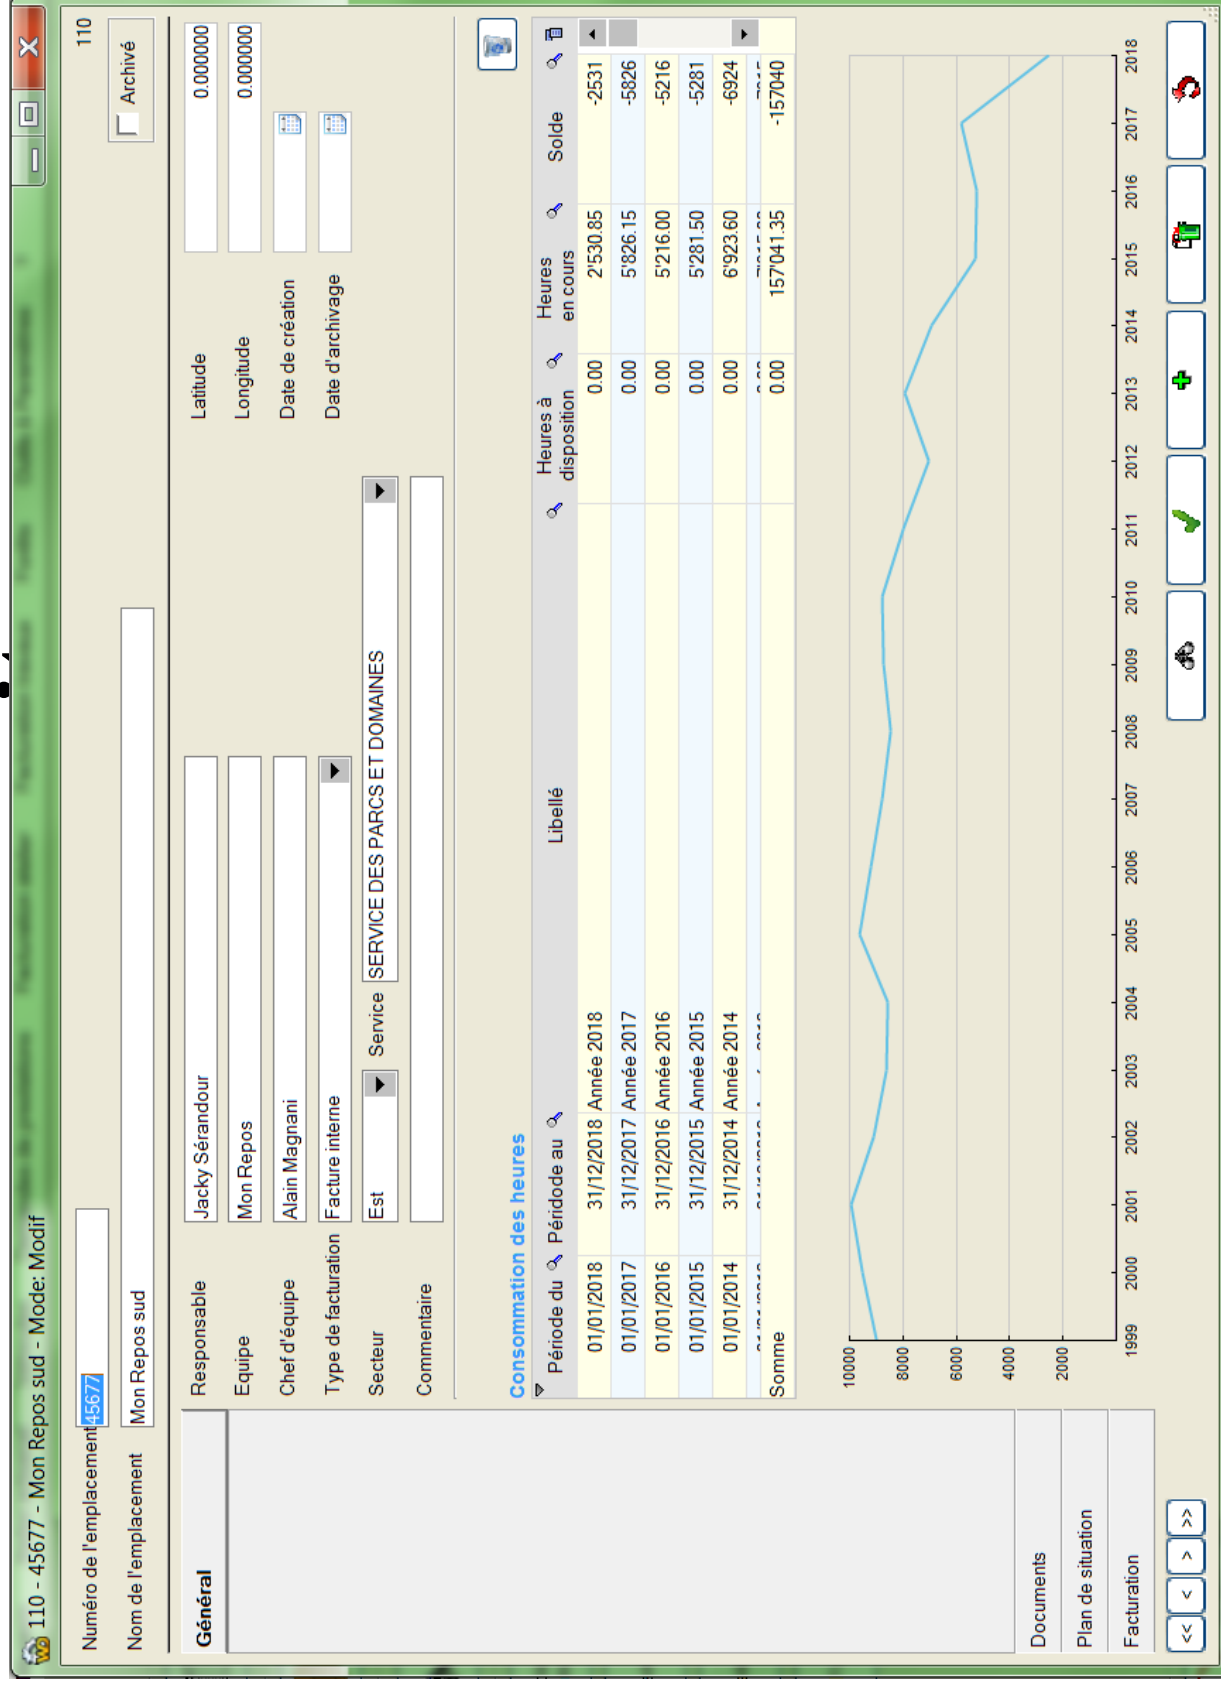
110 - 45677 - Mon Repos sud - Mode: Modif

110

Numéro de l'emplacement 45677

Nom de l'emplacement Mon Repos sud

Archivé

Général

Documents

Plan de situation

Facturation

Responsable Jacky Sérandour

Equipe Mon Repos

Chef d'équipe Alain Magnani

Type de facturation Facture interne

Secteur Est

Service SERVICE DES PARCS ET DOMAINES

Commentaire

Latitude 0.000000

Longitude 0.000000

Date de création

Date d'archivage

Consommation des heures

| Période du | Péridode au | Libellé | Heures à disposition | Heures en cours | Solde |
|---|---|---|---|---|---|
| 01/01/2018 | 31/12/2018 | Année 2018 | 0.00 | 2'530.85 | -2531 |
| 01/01/2017 | 31/12/2017 | Année 2017 | 0.00 | 5'826.15 | -5826 |
| 01/01/2016 | 31/12/2016 | Année 2016 | 0.00 | 5'216.00 | -5216 |
| 01/01/2015 | 31/12/2015 | Année 2015 | 0.00 | 5'281.50 | -5281 |
| 01/01/2014 | 31/12/2014 | Année 2014 | 0.00 | 6'923.60 | -6924 |
| Somme | | | 0.00 | 157'041.35 | -157040 |

10000
8000
6000
4000
2000

1999 2000 2001 2002 2003 2004 2005 2006 2007 2008 2009 2010 2011 2012 2013 2014 2015 2016 2017 2018

<< < > >>